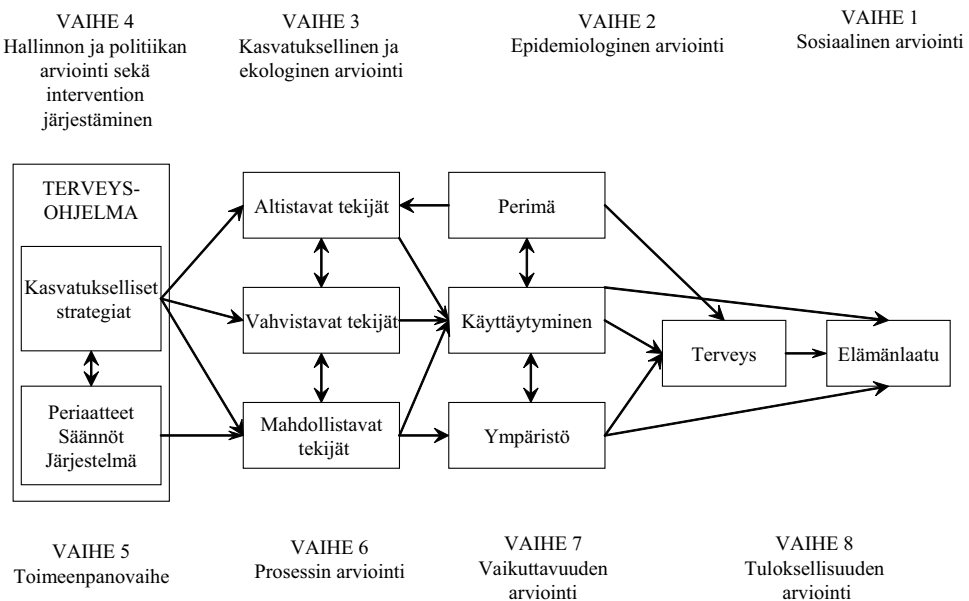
VAIHE 4
Hallinnon ja politiikan arviointi sekä intervention järjestäminen

VAIHE 3
Kasvatuksellinen ja ekologinen arviointi

VAIHE 2
Epidemiologinen arviointi

VAIHE 1
Sosiaalinen arviointi

TERVEYS-OHJELMA

Kasvatukselliset strategiat

Periaatteet
Säännöt
Järjestelmä

Altistavat tekijät

Vahvistavat tekijät

Mahdollistavat tekijät

Perimä

Käyttäytyminen

Ympäristö

Terveys

Elämänlaatu

VAIHE 5
Toimeenpanovaihe

VAIHE 6
Prosessin arviointi

VAIHE 7
Vaikuttavuuden arviointi

VAIHE 8
Tuloksellisuuden arviointi